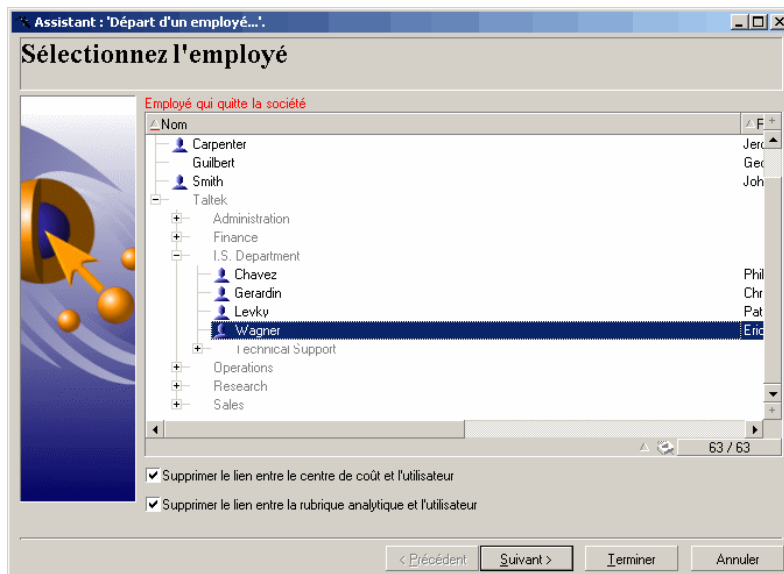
Assistant : 'Départ d'un employé...'.

Sélectionnez l'employé

Employé qui quitte la société

| Nom | P |
|---|---|
| Carpenter | Jer |
| Guilbert | Geo |
| Smith | Joh |
| Taltek | |
| Administration | |
| Finance | |
| I.S. Department | |
| Chavez | Phil |
| Gerardin | Chr |
| Levky | Pat |
| Wagner | Eric |
| Technical Support | |
| Operations | |
| Research | |
| Sales | |

63 / 63

Supprimer le lien entre le centre de coût et l'utilisateur

Supprimer le lien entre la rubrique analytique et l'utilisateur

< Précédent | Suivant > | Terminer | Annuler